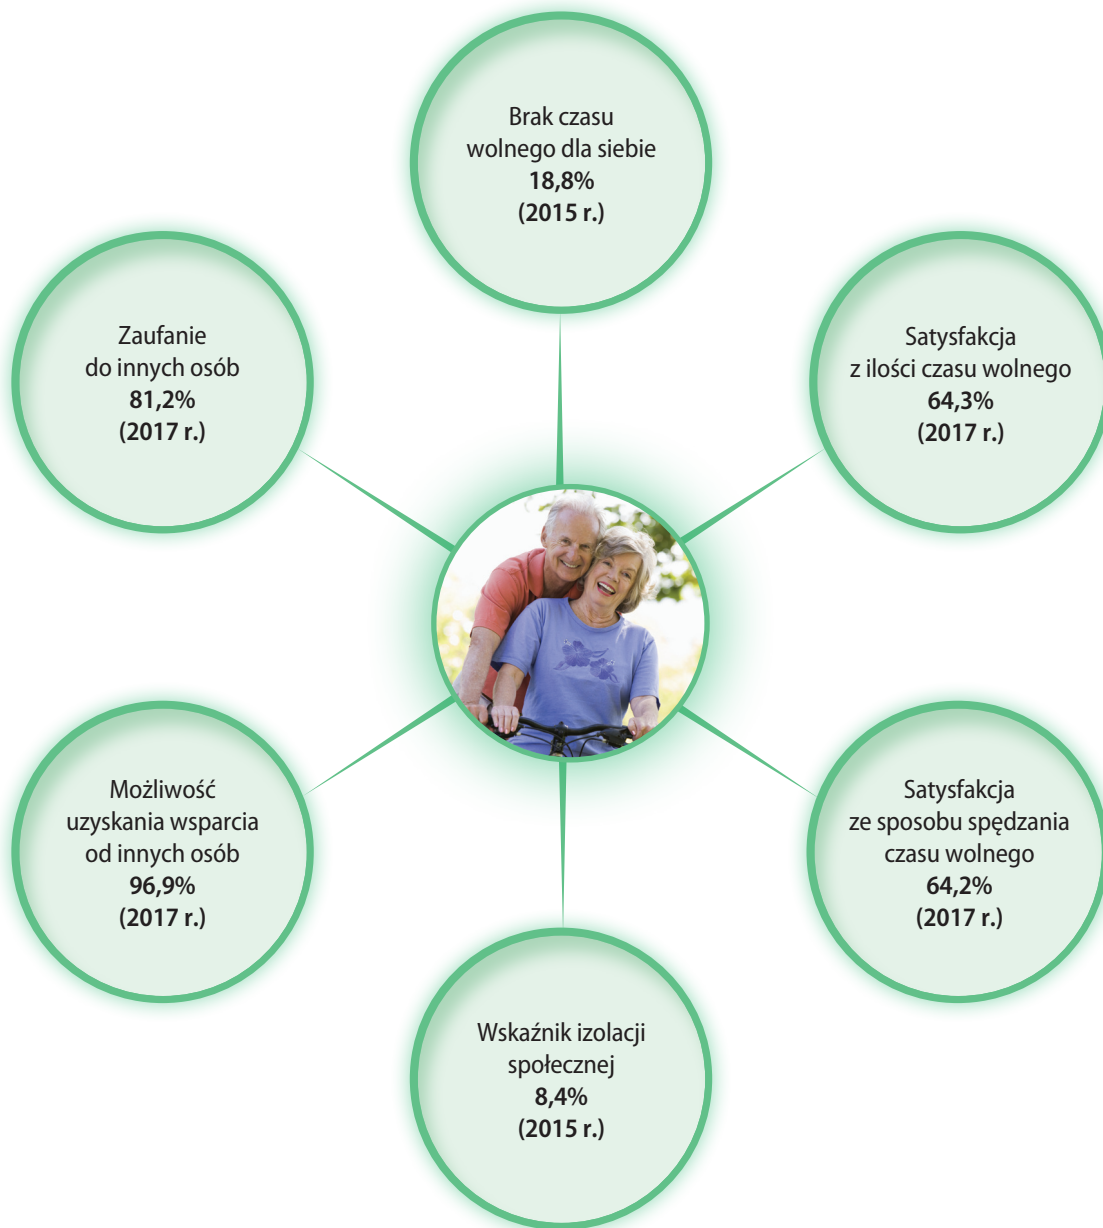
Brak czasu wolnego dla siebie
**18,8%**
**(2015 r.)**

Zaufanie do innych osób
**81,2%**
**(2017 r.)**

Satysfakcja z ilości czasu wolnego
**64,3%**
**(2017 r.)**

Możliwość uzyskania wsparcia od innych osób
**96,9%**
**(2017 r.)**

Satysfakcja ze sposobu spędzania czasu wolnego
**64,2%**
**(2017 r.)**

Wskaźnik izolacji społecznej
**8,4%**
**(2015 r.)**